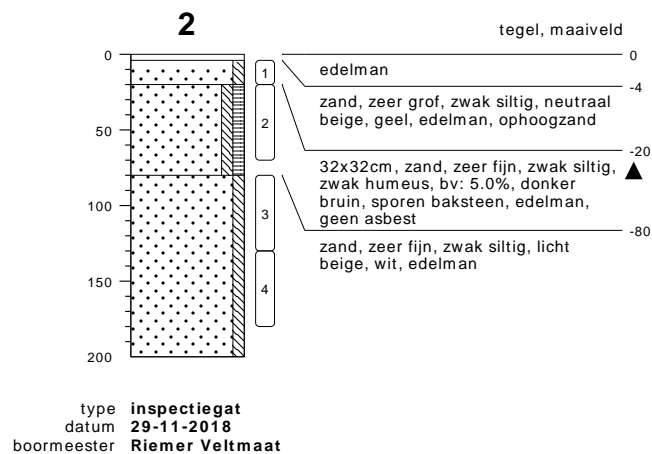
2

tegel, maaiveld

0
50
100
150
200

1
2
3
4

0
edelman
-4
zand, zeer grof, zwak siltig, neutraal beige, geel, edelman, ophoogzand
-20
32x32cm, zand, zeer fijn, zwak siltig, zwak humeus, bv: 5.0%, donker bruin, sporen baksteen, edelman, geen asbest
-80
zand, zeer fijn, zwak siltig, licht beige, wit, edelman

type **inspectiegat**
datum **29-11-2018**
boormeester **Riemer Veltmaat**